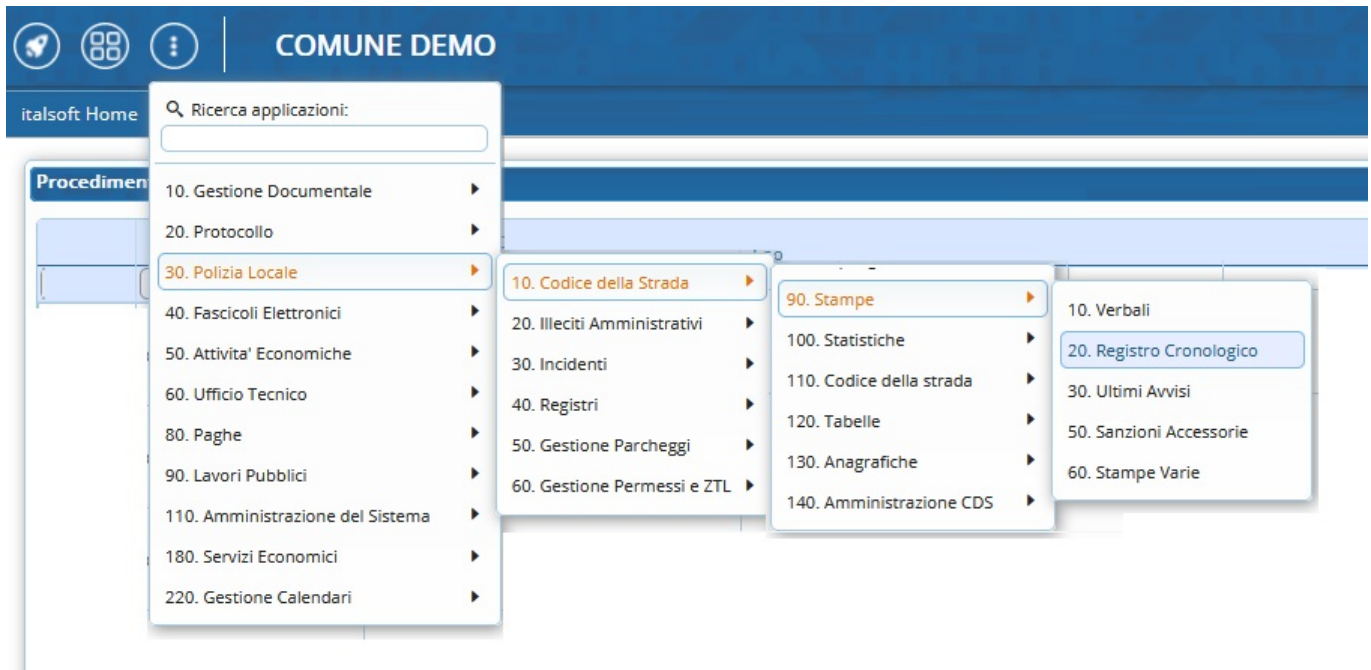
COMUNE DEMO

italsoft Home

Procedimen

Ricerca applicazioni:

10. Gestione Documentale
20. Protocollo
30. Polizia Locale
40. Fascicoli Elettronici
50. Attivita' Economiche
60. Ufficio Tecnico
80. Paghe
90. Lavori Pubblici
110. Amministrazione del Sistema
180. Servizi Economici
220. Gestione Calendari

10. Codice della Strada
20. Illeciti Amministrativi
30. Incidenti
40. Registri
50. Gestione Parcheggi
60. Gestione Permessi e ZTL

90. Stampe
100. Statistiche
110. Codice della strada
120. Tabelle
130. Anagrafiche
140. Amministrazione CDS

10. Verbali
20. Registro Cronologico
30. Ultimi Avvisi
50. Sanzioni Accessorie
60. Stampe Varie